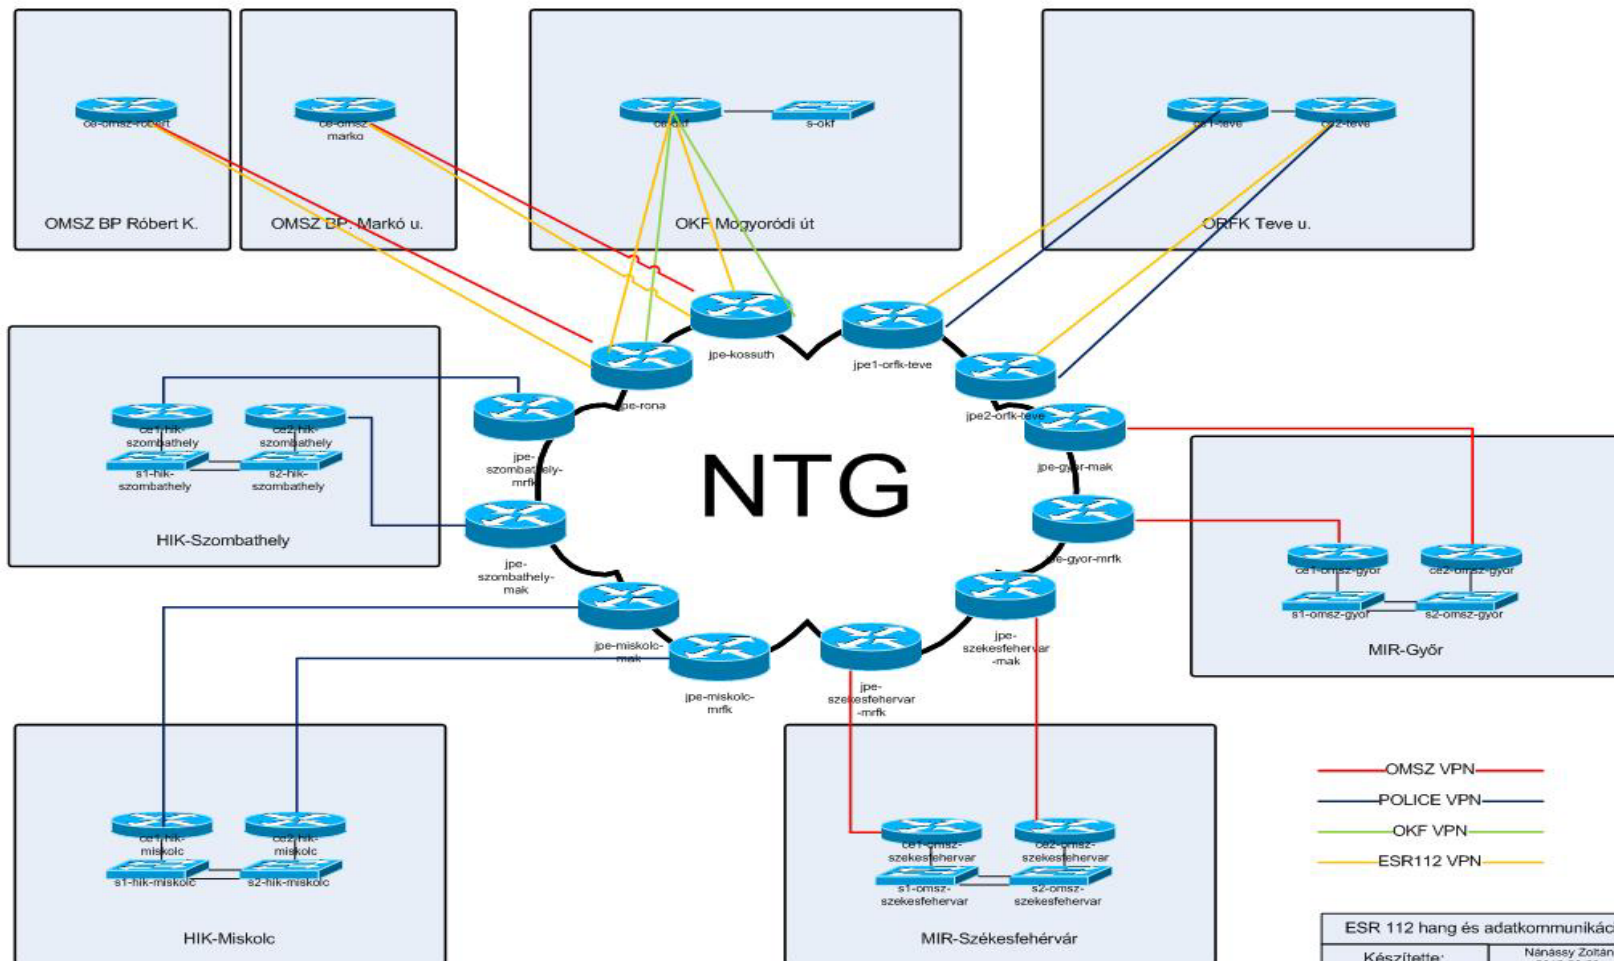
ce-omsz-robert

OMSZ BP Róbert K.

ce-omsz-marko

OMSZ BP. Markó u.

ce-okf

s-okf

OKF Mogyoródi út

ce1-teve

ce2-teve

ORFK Teve u.

jpe-kossuth

jpe1-orfk-teve

jpe2-orfk-teve

jpe-rona

ce1-hik-szombathely

ce2-hik-szombathely

s1-hik-szombathely

s2-hik-szombathely

HIK-Szombathely

jpe-szombathely-mrfk

jpe-szombathely-mak

NTG

jpe-gyor-mak

jpe-gyor-mrfk

ce1-omsz-gyor

ce2-omsz-gyor

s1-omsz-gyor

s2-omsz-gyor

MIR-Győr

jpe-miskolc-mak

jpe-miskolc-mrfk

jpe-szekesfehervar-mrfk

jpe-szekesfehervar-mak

ce1-hik-miskolc

ce2-hik-miskolc

s1-hik-miskolc

s2-hik-miskolc

HIK-Miskolc

ce1-omsz-szekesfehervar

ce2-omsz-szekesfehervar

s1-omsz-szekesfehervar

s2-omsz-szekesfehervar

MIR-Székesfehérvár

OMSZ VPN

POLICE VPN

OKF VPN

ESR112 VPN

ESR 112 hang és adatkommunikác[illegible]

Készítette:

Nánássy Zoltán